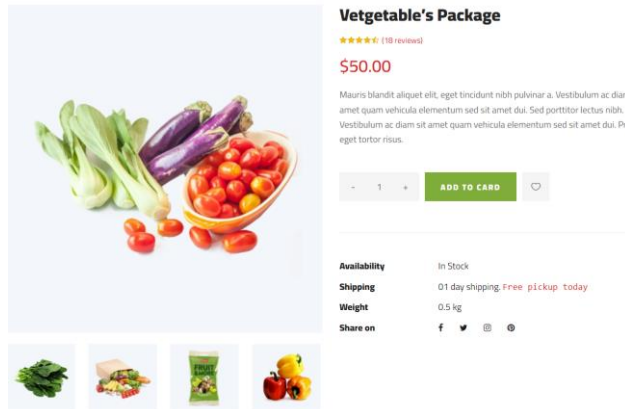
Vetgetable's Package

(18 reviews)

$50.00

Mauris blandit aliquet elit, eget tincidunt nibh pulvinar a. Vestibulum ac dia amet quam vehicula elementum sed sit amet dui. Sed porttitor lectus nibh. Vestibulum ac diam sit amet quam vehicula elementum sed sit amet dui. Pro eget tortor risus.

- 1 +

ADD TO CARD

Availability In Stock
Shipping 01 day shipping. Free pickup today
Weight 0.5 kg
Share on

FRUIT & NUT